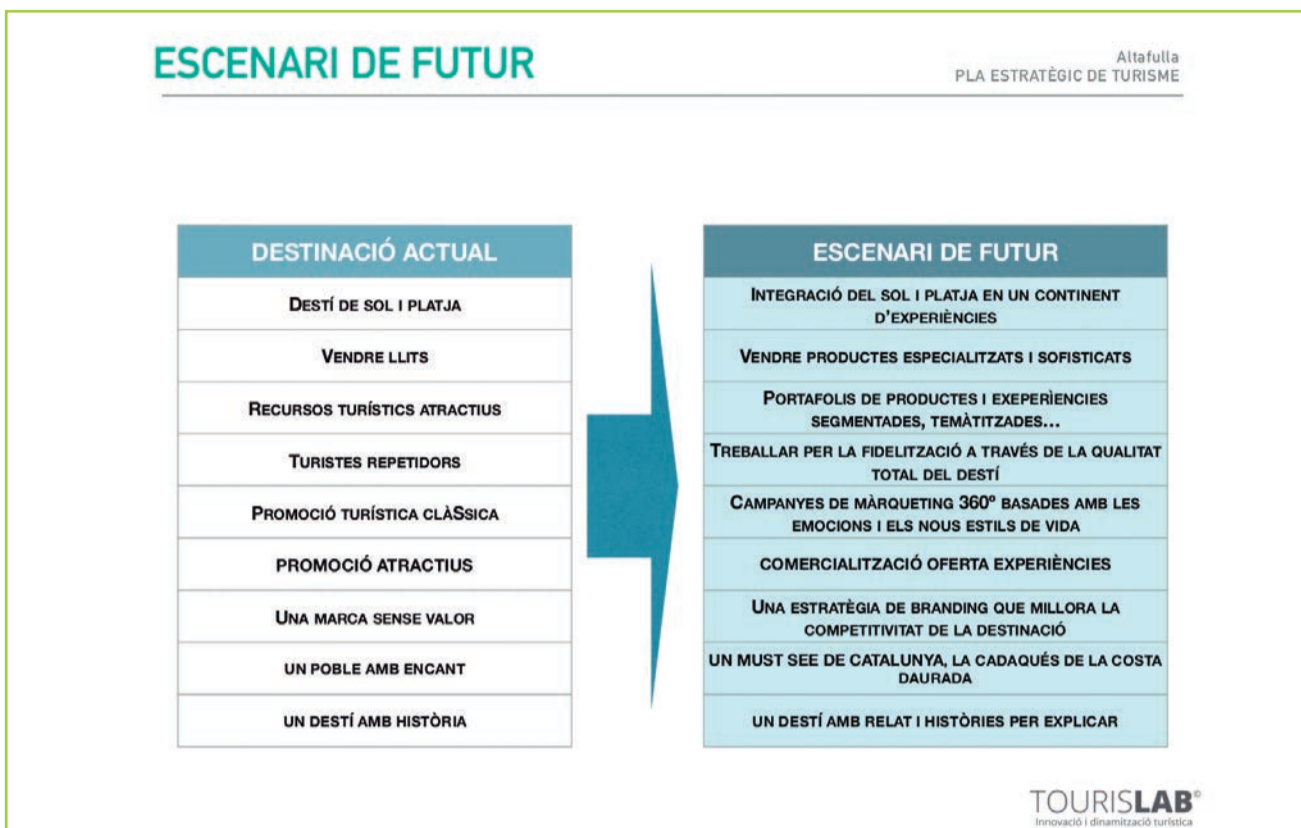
ESCENARI DE FUTUR

Altafulla
PLA ESTRATÈGIC DE TURISME

| DESTINACIÓ ACTUAL |
|---|
| Destí de sol i platja |
| Vendre llits |
| Recursos turístics atractius |
| Turistes repetidors |
| Promoció turística clàssica |
| PROMOCIÓ ATRACTIUS |
| Una marca sense valor |
| UN POBLE AMB ENCANT |
| UN DESTÍ AMB HISTÒRIA |

| ESCENARI DE FUTUR |
|---|
| Integració del sol i platja en un continent d'experiències |
| Vendre productes especialitzats i sofisticats |
| Portafolis de productes i exeperiències segmentades, temàtitzades... |
| Treballar per la fidelització a través de la qualitat total del destí |
| Campanyes de màrqueting 360º basades amb les emocions i els nous estils de vida |
| COMERCIALITZACIÓ OFERTA EXPERIÈNCIES |
| Una estratègia de branding que millora la competitivitat de la destinació |
| UN MUST SEE DE CATALUNYA, LA CADAQUÉS DE LA COSTA DAURADA |
| UN DESTÍ AMB RELAT I HISTÒRIES PER EXPLICAR |

TOURISLAB©
Innovació i dinamització turística